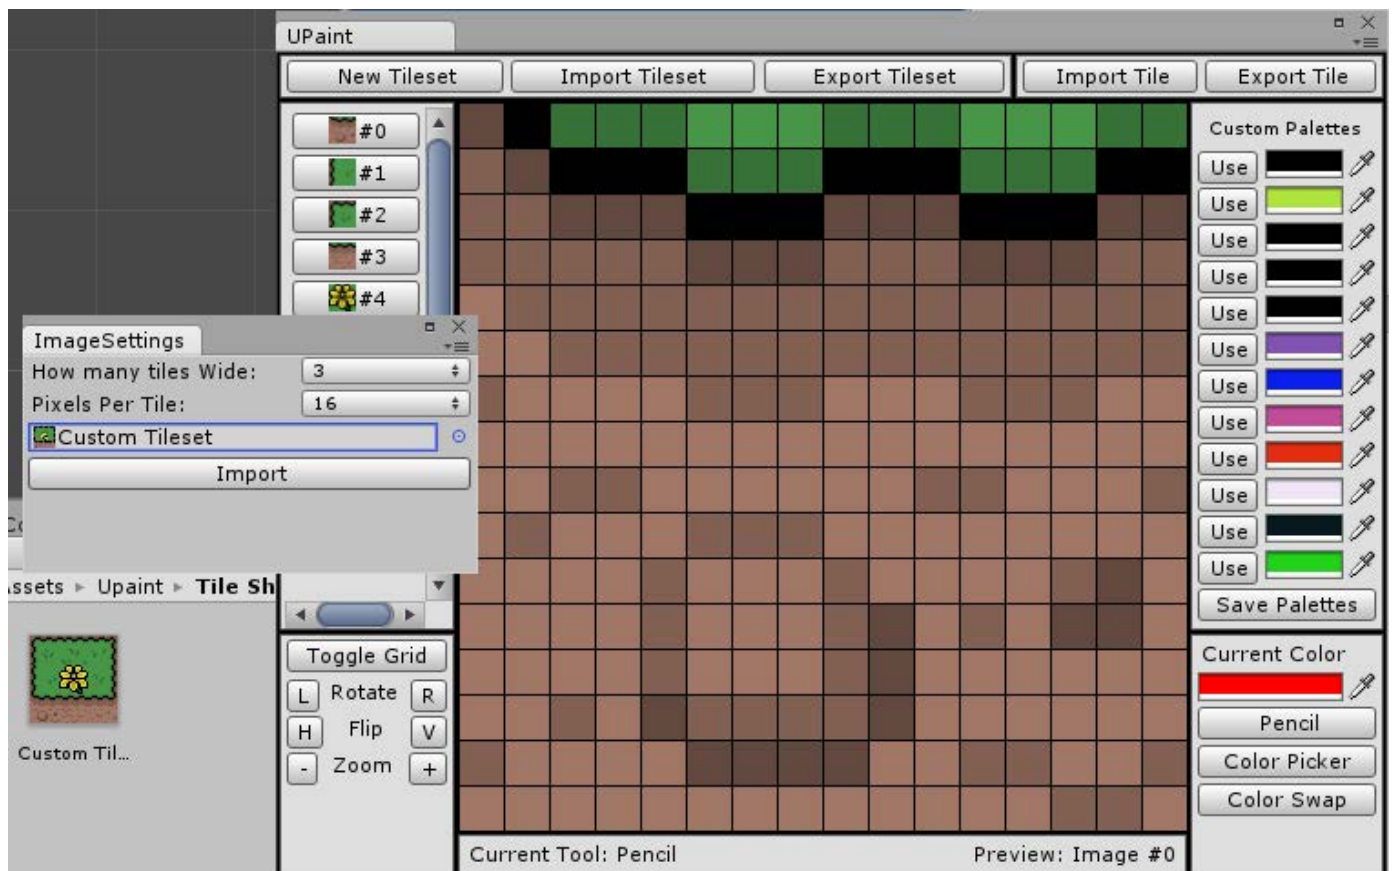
UPaint

New Tileset
Import Tileset
Export Tileset
Import Tile
Export Tile

#0
#1
#2
#3
#4

ImageSettings
How many tiles Wide: 3
Pixels Per Tile: 16
Custom Tileset
Import

ssets ▸ Upaint ▸ Tile Sh

Custom Til...

Toggle Grid
L Rotate R
H Flip V
- Zoom +

Custom Palettes
Use
Use
Use
Use
Use
Use
Use
Use
Use
Use
Use
Use
Save Palettes

Current Color
Pencil
Color Picker
Color Swap

Current Tool: Pencil
Preview: Image #0